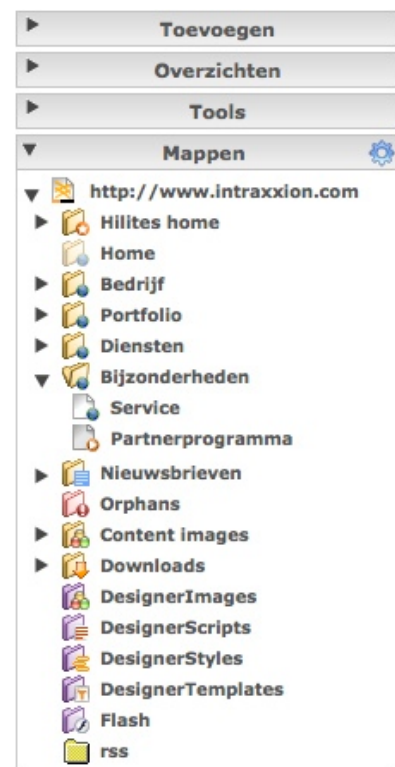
Toevoegen

Overzichten

Tools

Mappen

http://www.intraxxion.com
Hilites home
Home
Bedrijf
Portfolio
Diensten
Bijzonderheden
Service
Partnerprogramma
Nieuwsbrieven
Orphans
Content images
Downloads
DesignerImages
DesignerScripts
DesignerStyles
DesignerTemplates
Flash
rss